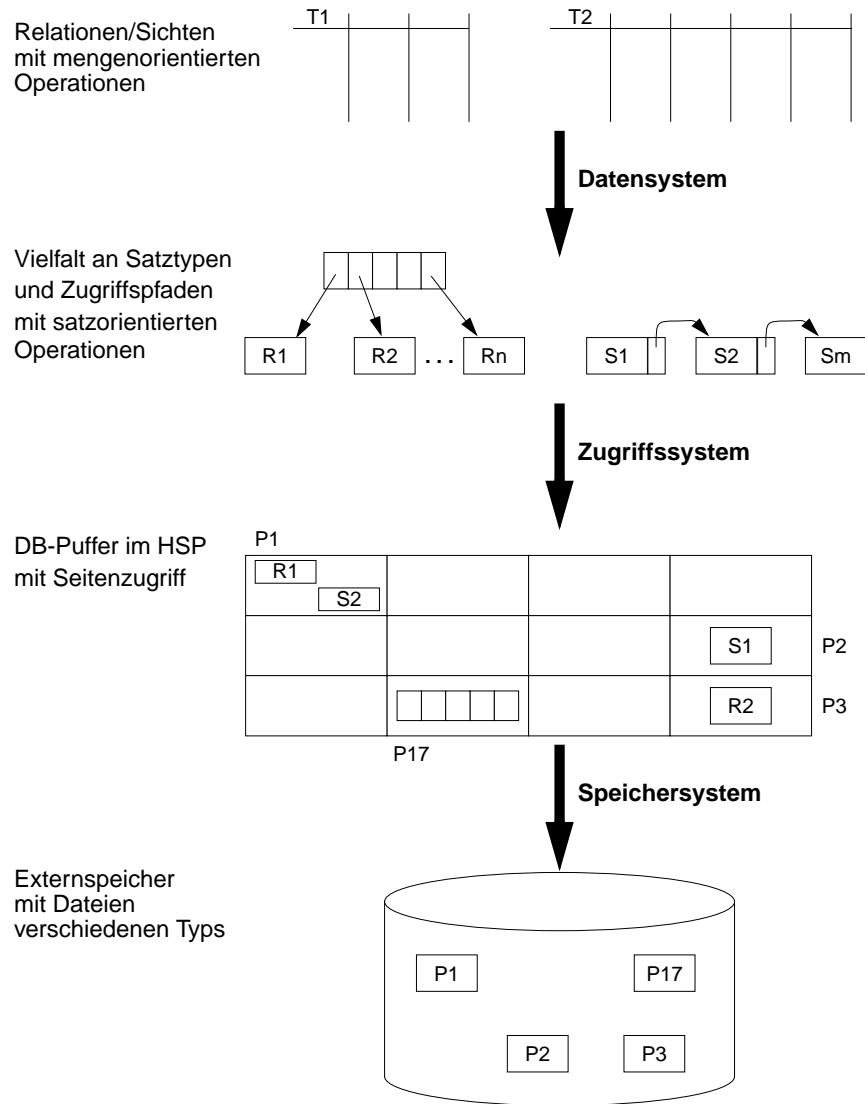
Relationen/Sichten mit mengenorientierten Operationen

T1

T2

Datensystem

Vielfalt an Satztypen und Zugriffspfaden mit satzorientierten Operationen

R1

R2

...

Rn

S1

S2

Sm

Zugriffssystem

DB-Puffer im HSP mit Seitenzugriff

P1

R1

S2

S1

P2

R2

P3

P17

Speichersystem

Externspeicher mit Dateien verschiedenen Typs

P1

P17

P2

P3